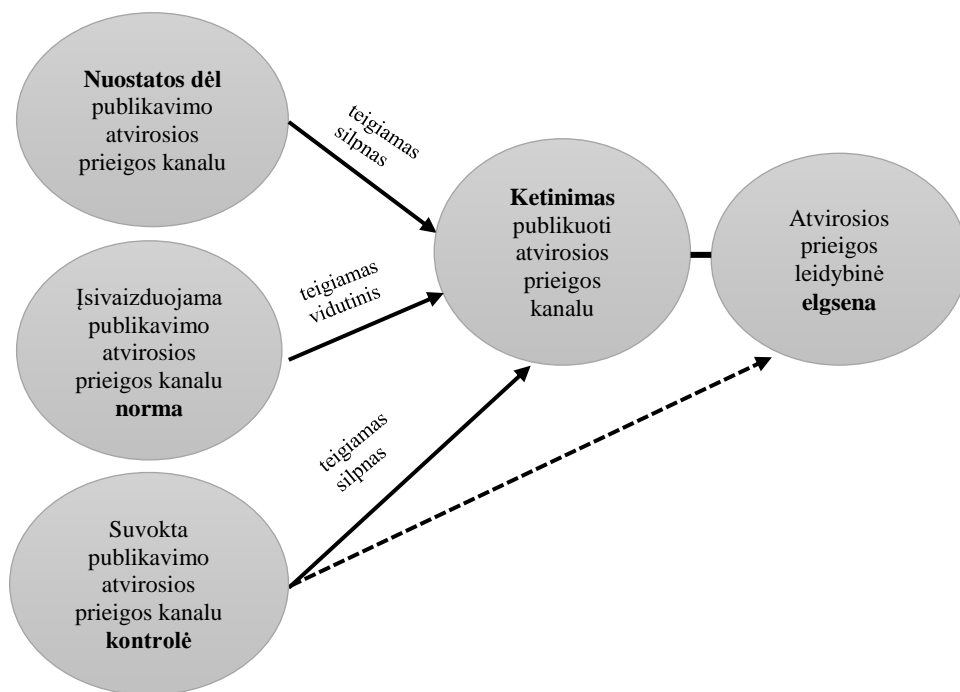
**Nuostatos dėl** publikavimo atvirosios prieigos kanalu

teigiamas silpnas

Įsivaizduojama publikavimo atvirosios prieigos kanalu **norma**

teigiamas vidutinis

**Ketinimas** publikuoti atvirosios prieigos kanalu

Atvirosios prieigos leidybinė **elgsena**

teigiamas silpnas

Suvokta publikavimo atvirosios prieigos kanalu **kontrolė**